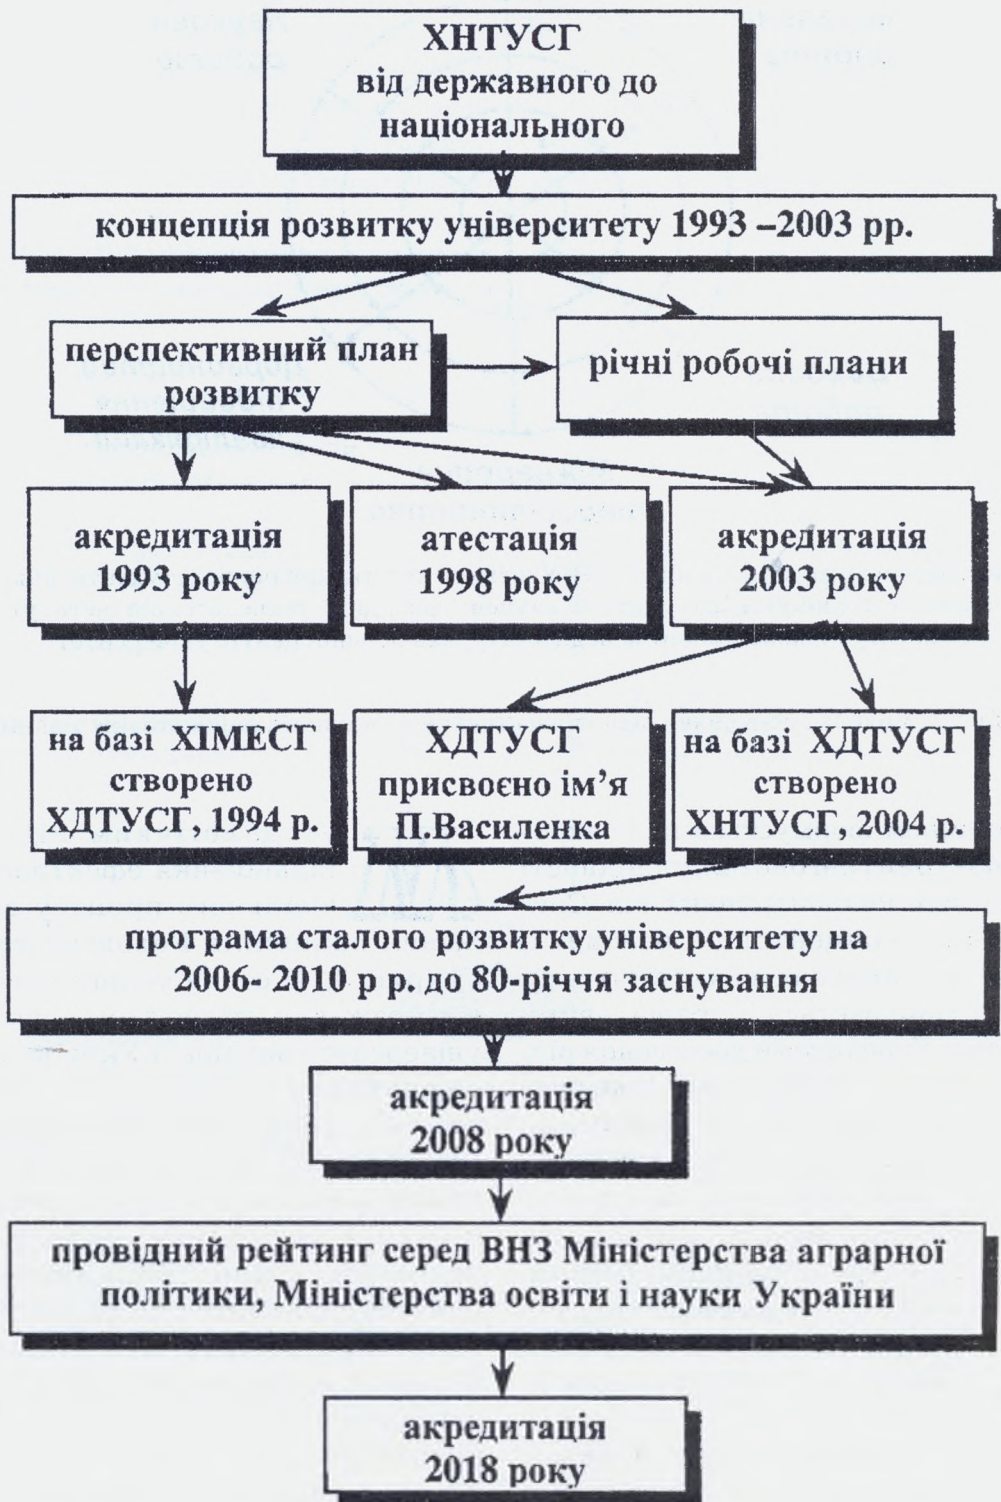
ХНТУСГ
від державного до національного

концепція розвитку університету 1993 –2003 рр.

перспективний план розвитку

річні робочі плани

акредитація 1993 року

атестація 1998 року

акредитація 2003 року

на базі ХІМЕСГ створено ХДТУСГ, 1994 р.

ХДТУСГ присвоєно ім'я П.Василенка

на базі ХДТУСГ створено ХНТУСГ, 2004 р.

програма сталого розвитку університету на 2006- 2010 р р. до 80-річчя заснування

акредитація 2008 року

провідний рейтинг серед ВНЗ Міністерства аграрної політики, Міністерства освіти і науки України

акредитація 2018 року